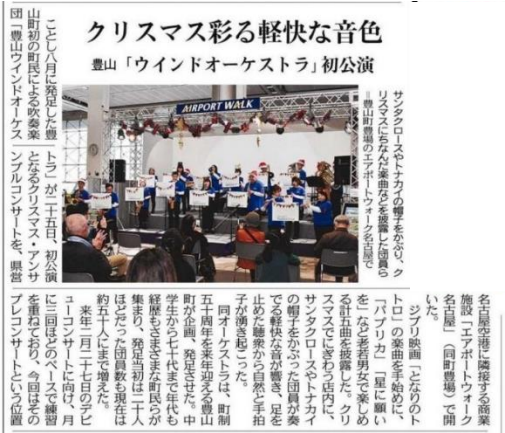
クリスマス彩る軽快な音色

豊山「ウインドオーケストラ」初公演

ことし八月に発足した豊山町初の町民による吹奏楽団「豊山ウインドオーケストラ」が二十五日、初公演となるクリスマス・アンサンブルコンサートを、県営名古屋空港に隣接する商業施設「エアポートウォーク名古屋」（同町豊場）で開いた。

ジブリ映画「となりのトトロ」の楽曲を手始めに、「パプリカ」「星に願いを」など若者男女で楽しめる計九曲を披露した。クリスマスでにぎわう店内に、サンタクロースやトナカイの帽子をかぶった団員が奏でる軽快な音が響き、足を止めた聴衆から自然と手拍子が湧き起こった。

同オーケストラは、町制五十周年を来年迎える豊山町が企画、発足させた。中学生から七十代まで年代も経験もさまざまな町民が集まり、発足当初は二十人ほどだった団員数も現在は約五十人にまで増えた。

来年二月二十七日のデビューコンサートに向け、月に二回ほどのペースで練習を重ねており、今回はその前哨戦プレコンサートという位置

AIRPORT WALK

サンタクロースやトナカイの帽子をかぶり、クリスマスにちなんだ楽曲などを披露した団員ら＝豊山町豊場のエアポートウォーク名古屋で